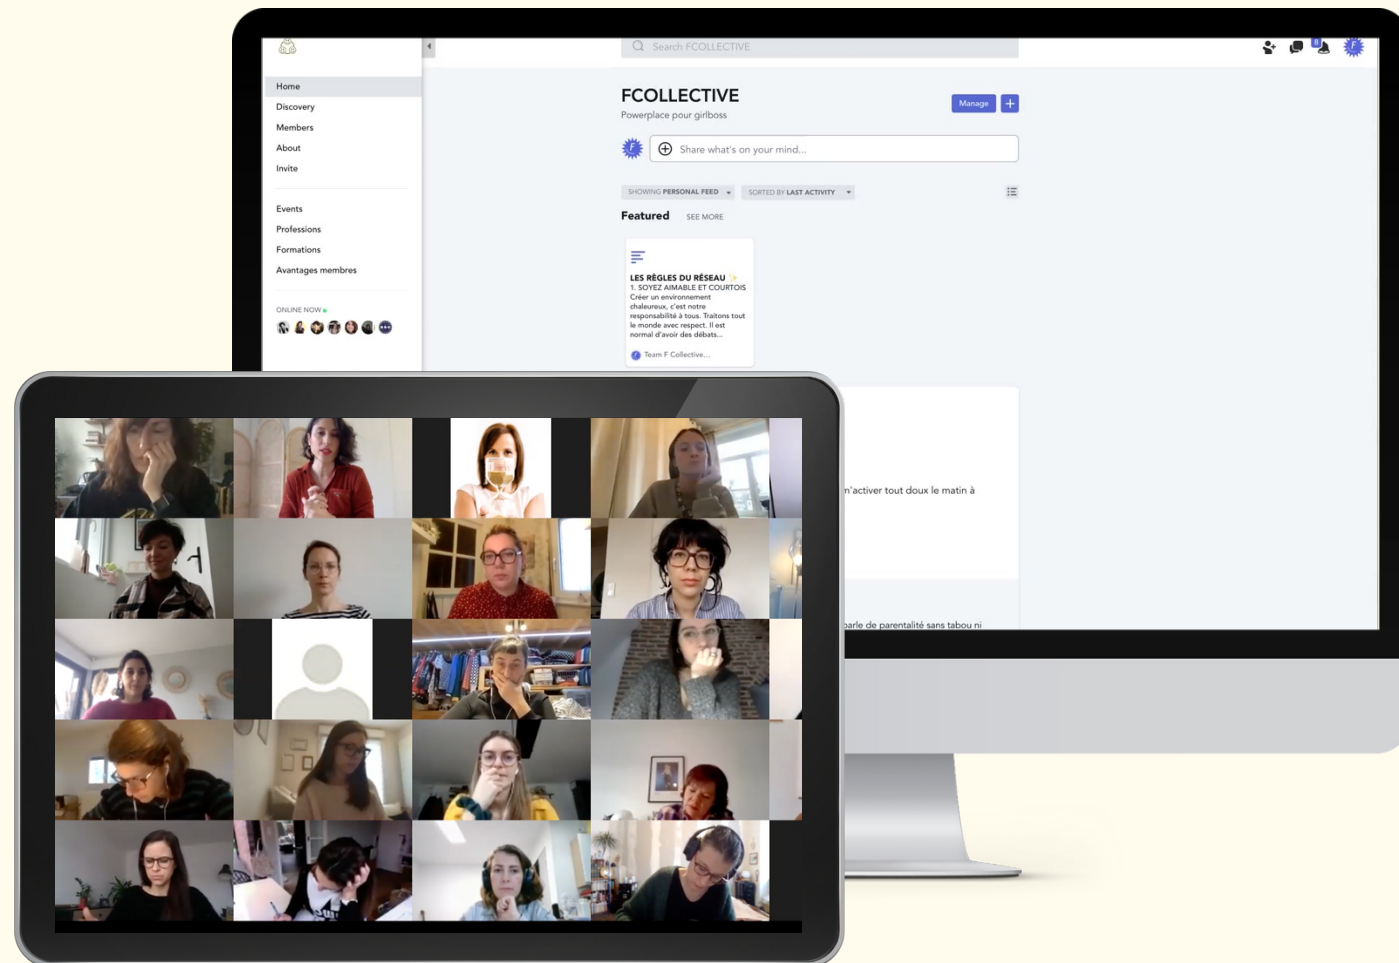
Search FCOLLECTIVE

Home
Discovery
Members
About
Invite

Events
Professions
Formations
Avantages membres

ONLINE NOW

FCOLLECTIVE
Powerplace pour girlboss

Manage
+

Share what's on your mind...

SHOWING PERSONAL FEED
SORTED BY LAST ACTIVITY

Featured
SEE MORE

LES RÈGLES DU RÉSEAU
1. SOYEZ AIMABLE ET COURTOIS
Créer un environnement chaleureux, c'est notre responsabilité à tous. Traitons tout le monde avec respect. Il est normal d'avoir des débats...
Team F Collective...

n'activer tout doux le matin à

parle de parentalité sans tabou ni